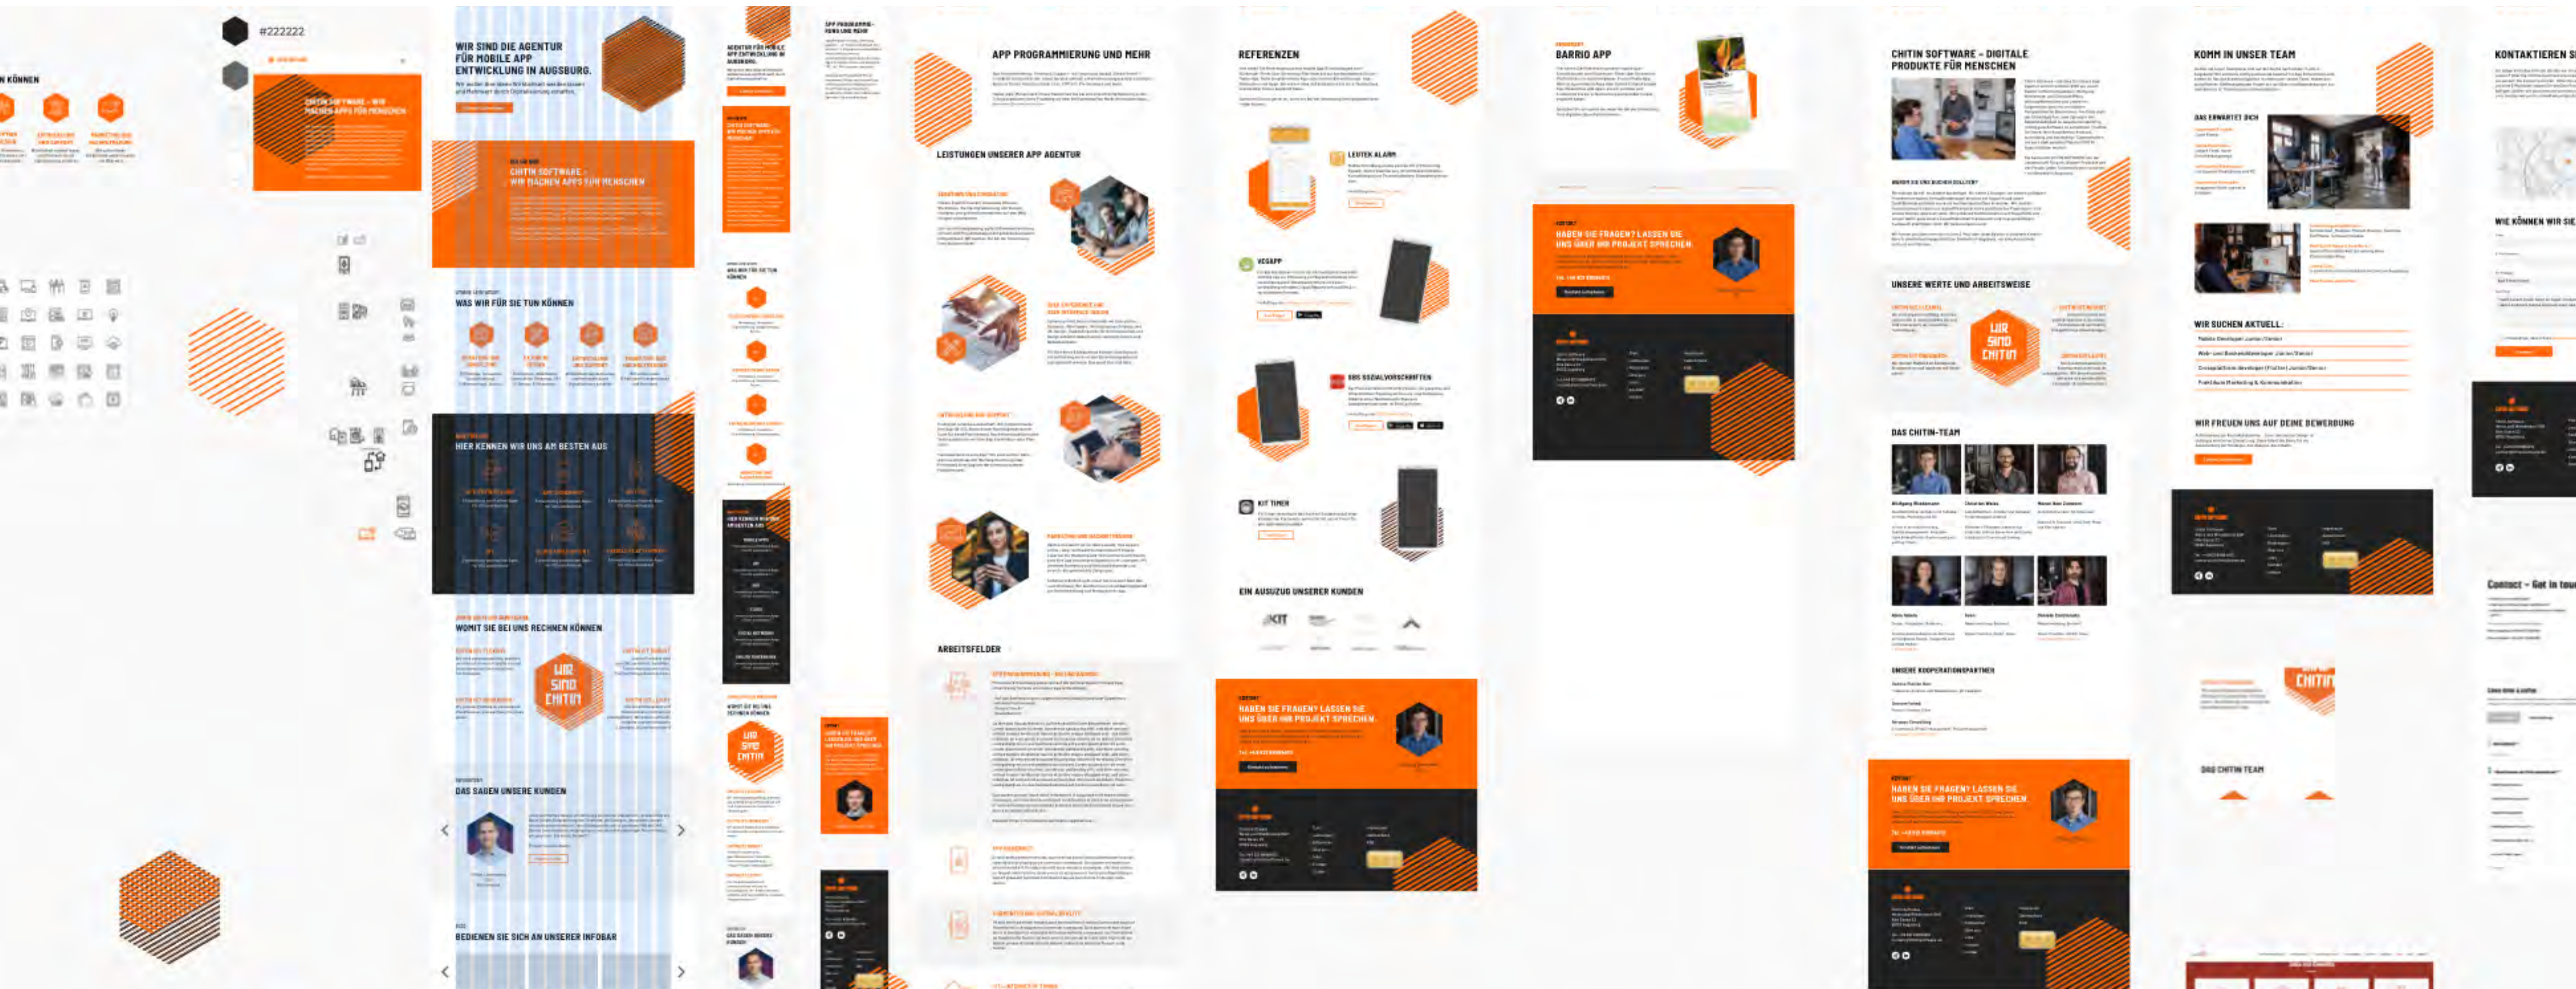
#222222

N KÖNNEN

CHITIN SOFTWARE – WIR MACHEN APPS FÜR MENSCHEN

WIR SIND DIE AGENTUR FÜR MOBILE APP ENTWICKLUNG IN AUGSBURG.

CHITIN SOFTWARE – WIR MACHEN APPS FÜR MENSCHEN

WAS WIR FÜR SIE TUN KÖNNEN

HIER KENNEN WIR UNS AM BESTEN AUS

WOMIT SIE BEI UNS RECHNEN KÖNNEN

WIR SIND CHITIN

DAS SAGEN UNSERE KUNDEN

BEDIENEN SIE SICH AN UNSERER INFOBAR

APP PROGRAMMIERUNG UND MEHR

LEISTUNGEN UNSERER APP AGENTUR

ARBEITSFELDER

REFERENZEN

LEUTEN ALARM

KIT TIMER

EIN AUSZUG UNSERER KUNDEN

KIT

HABEN SIE FRAGEN? LASSEN SIE UNS ÜBER IHR PROJEKT SPRECHEN.

BARRIO APP

HABEN SIE FRAGEN? LASSEN SIE UNS ÜBER IHR PROJEKT SPRECHEN.

CHITIN SOFTWARE – DIGITALE PRODUKTE FÜR MENSCHEN

UNSERE WERTE UND ARBEITSWEISE

WIR SIND CHITIN

DAS CHITIN-TEAM

UNSERE KOOPERATIONSPARTNER

HABEN SIE FRAGEN? LASSEN SIE UNS ÜBER IHR PROJEKT SPRECHEN.

KOMM IN UNSER TEAM

WIR SUCHEN AKTUELL:

WIR FREUEN UNS AUF DEINE BEWERBUNG

CHITIN

DAS CHITIN TEAM

KONTAKTIEREN SI

WIE KÖNNEN WIR SIE

Contact – Get in tou